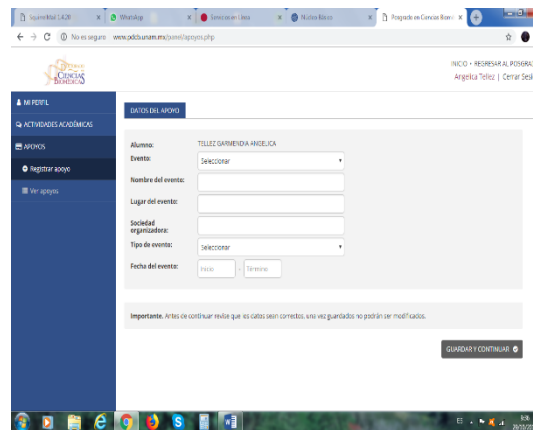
SquirrelMail 1.4.20 × WhatsApp × Servicios en Línea × Núcleo Básico × Posgrado en Ciencias Biomé ×

← → C ⓘ No es seguro www.pdcb.unam.mx/portal/apoyos.php

CIENCIAS BIOMÉDICAS

INICIO • REGRESAR AL POSGRA

Angelica Tellez | Cerrar Sesi

MI PERFIL

ACTIVIDADES ACADÉMICAS

APOYOS

Registrar apoyo

Ver apoyos

DATOS DEL APOYO

Alumno: TELLEZ GARMENDIA ANGELICA

Evento: Seleccionar

Nombre del evento:

Lugar del evento:

Sociedad organizadora:

Tipo de evento: Seleccionar

Fecha del evento: Inicio - Término

Importante. Antes de continuar revise que los datos sean correctos, una vez guardados no podrán ser modificados.

GUARDAR Y CONTINUAR

ES 16:16 29/20/20